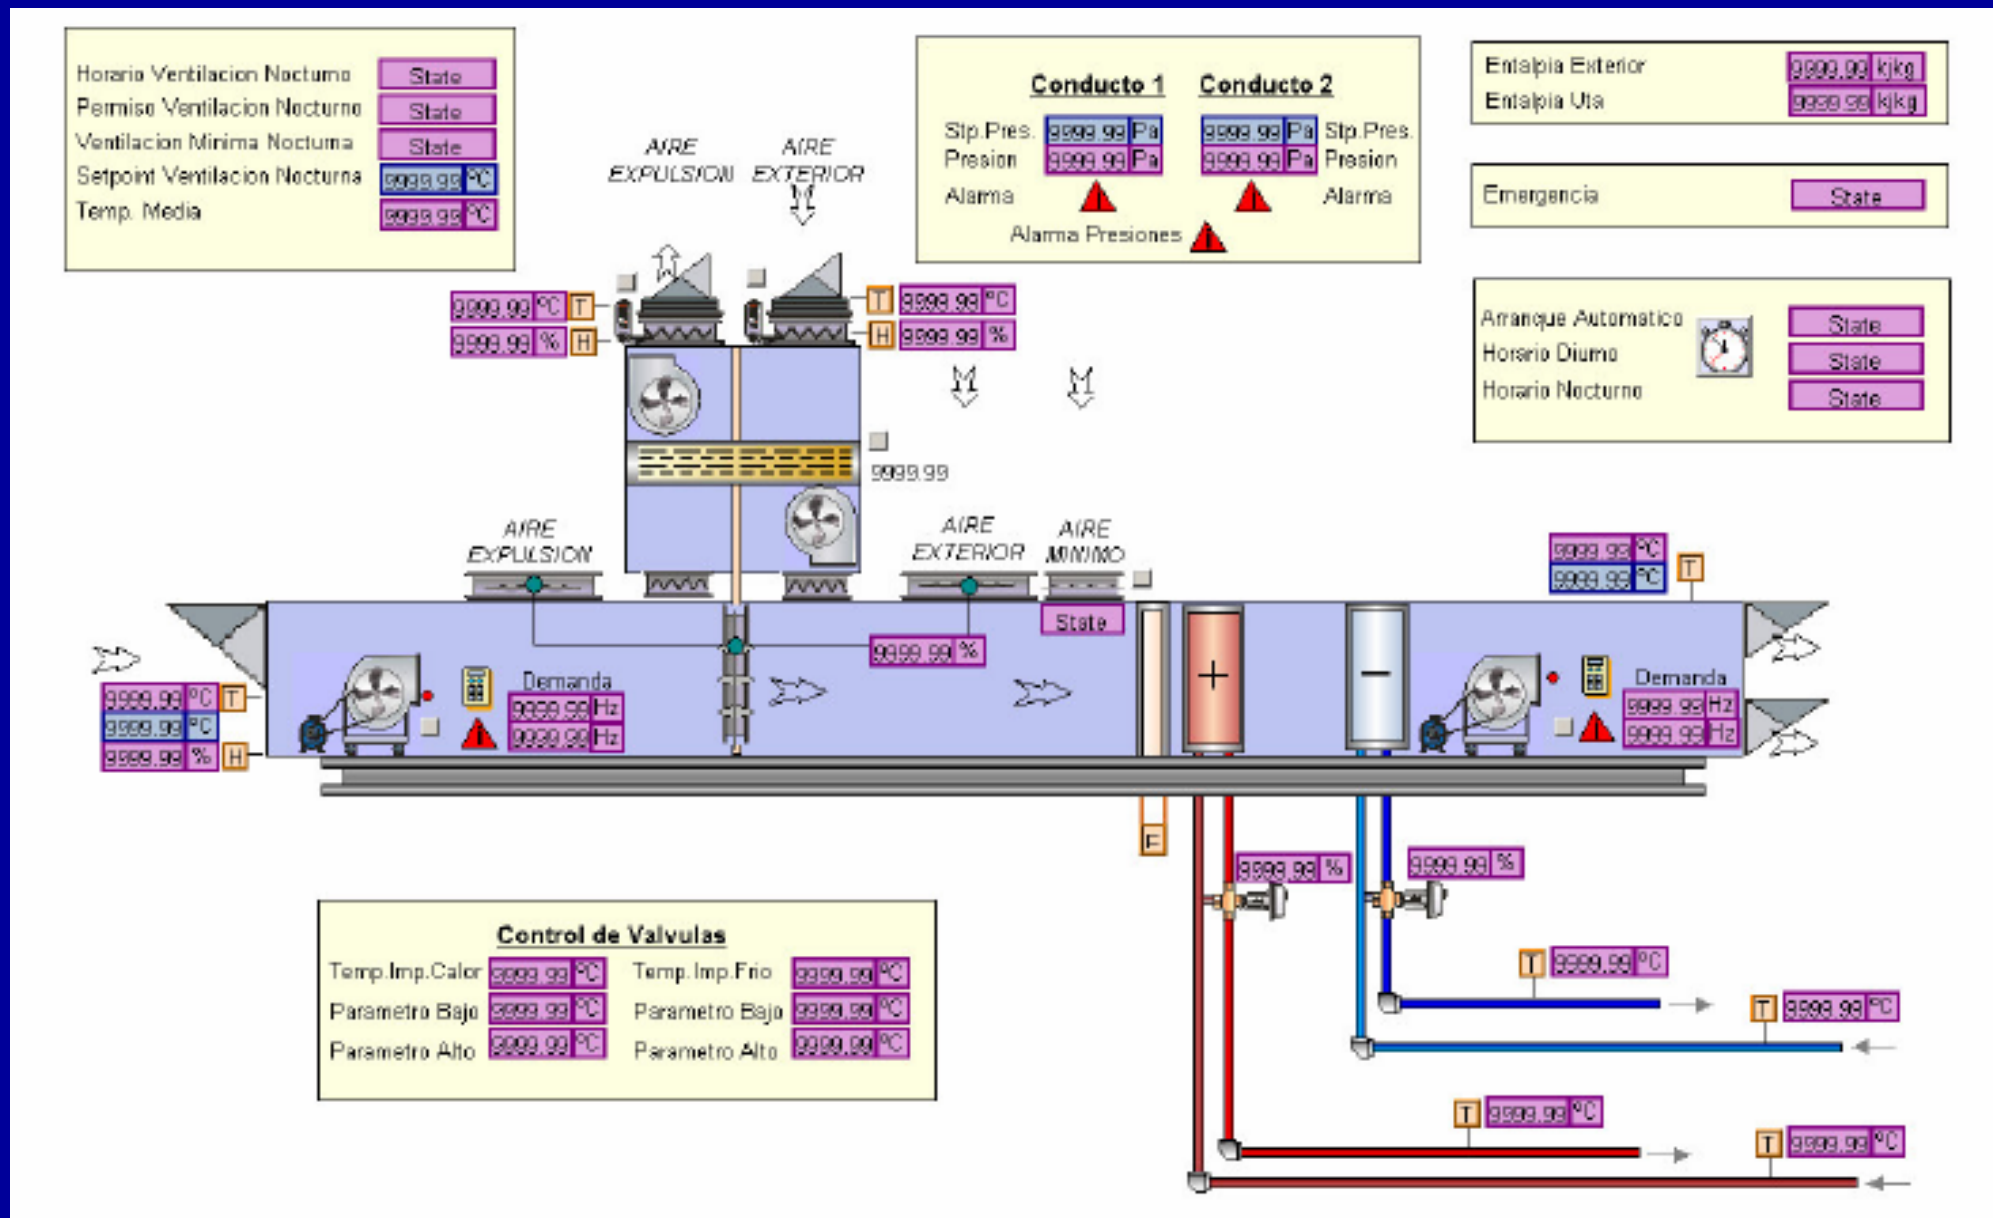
Horario Ventilacion Nocturno State
Permiso Ventilacion Nocturno State
Ventilacion Minima Nocturna State
Setpoint Ventilacion Nocturna 9999.99 °C
Temp. Media 9999.99 °C

Conducto 1 Conducto 2
Stp.Pres. 9999.99 Pa 9999.99 Pa Stp.Pres.
Presion 9999.99 Pa 9999.99 Pa Presion
Alarma Alarma
Alarma Presiones

Entalpia Exterior 9999.99 kjkg
Entalpia Uta 9999.99 kjkg

Emergencia State

Arranque Automatico State
Horario Diurno State
Horario Nocturno State

AIRE EXPULSION
AIRE EXTERIOR

9999.99 °C T
9999.99 % H
T 9999.99 °C
H 9999.99 %

9999.99

AIRE EXPULSION
AIRE EXTERIOR
AIRE MINIMO
State
9999.99 %

9999.99 °C
9999.99 °C
T

9999.99 °C T
9999.99 °C
9999.99 % H

Demanda
9999.99 Hz
9999.99 Hz

Demanda
9999.99 Hz
9999.99 Hz

+
−
F

9999.99 %
9999.99 %

Control de Valvulas
Temp.Imp.Calor 9999.99 °C Temp.Imp.Frio 9999.99 °C
Parametro Bajo 9999.99 °C Parametro Bajo 9999.99 °C
Parametro Alto 9999.99 °C Parametro Alto 9999.99 °C

T 9999.99 °C
T 9999.99 °C
T 9999.99 °C
T 9999.99 °C